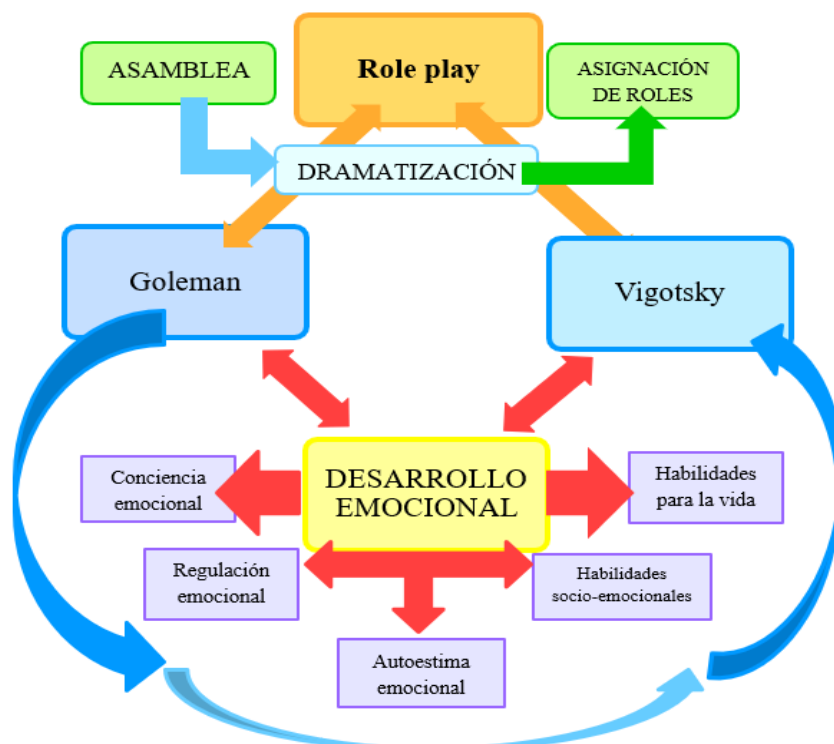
ASAMBLEA

Role play

ASIGNACIÓN DE ROLES

DRAMATIZACIÓN

Goleman

Vigotsky

DESARROLLO EMOCIONAL

Conciencia emocional

Habilidades para la vida

Regulación emocional

Habilidades socio-emocionales

Autoestima emocional